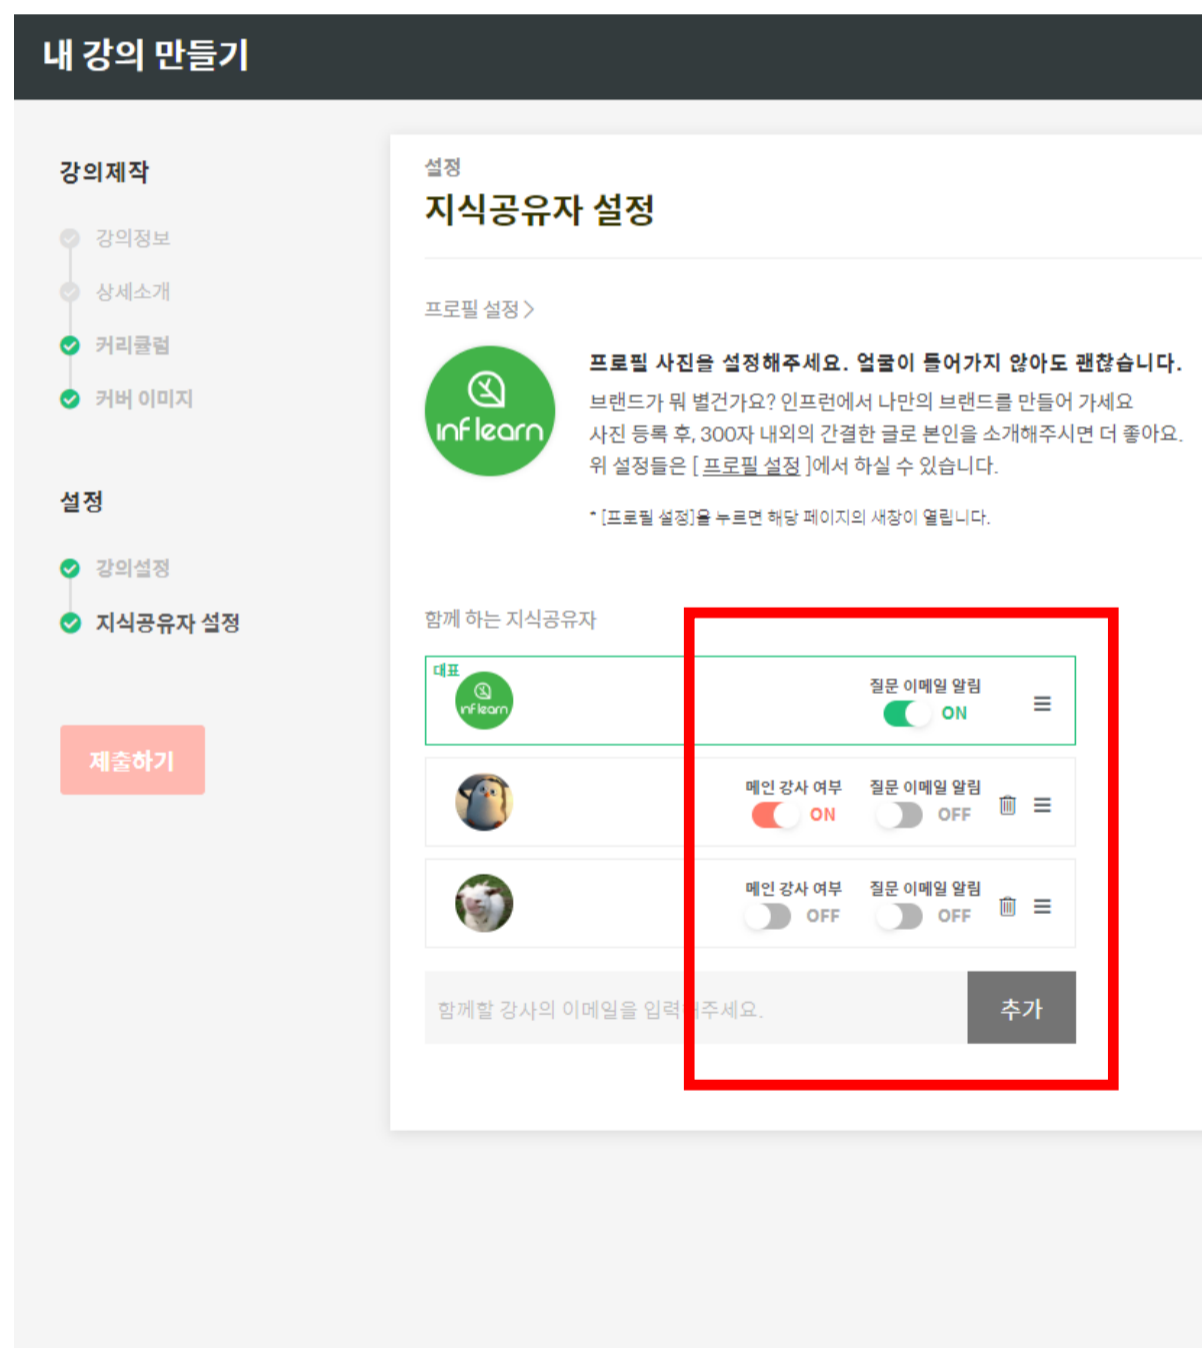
내 강의 만들기

강의제작

강의정보

상세소개

커리큘럼

커버 이미지

설정

강의설정

지식공유자 설정

제출하기

설정

지식공유자 설정

프로필 설정 >

inflearn

프로필 사진을 설정해주세요. 얼굴이 들어가지 않아도 괜찮습니다.

브랜드가 뭐 별건가요? 인프런에서 나만의 브랜드를 만들어 가세요

사진 등록 후, 300자 내외의 간결한 글로 본인을 소개해주시면 더 좋아요.

위 설정들은 [ 프로필 설정 ]에서 하실 수 있습니다.

* [프로필 설정]을 누르면 해당 페이지의 새창이 열립니다.

함께 하는 지식공유자

대표

inflearn

질문 이메일 알림

ON

메인 강사 여부

ON

질문 이메일 알림

OFF

메인 강사 여부

OFF

질문 이메일 알림

OFF

함께할 강사의 이메일을 입력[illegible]주세요.

추가